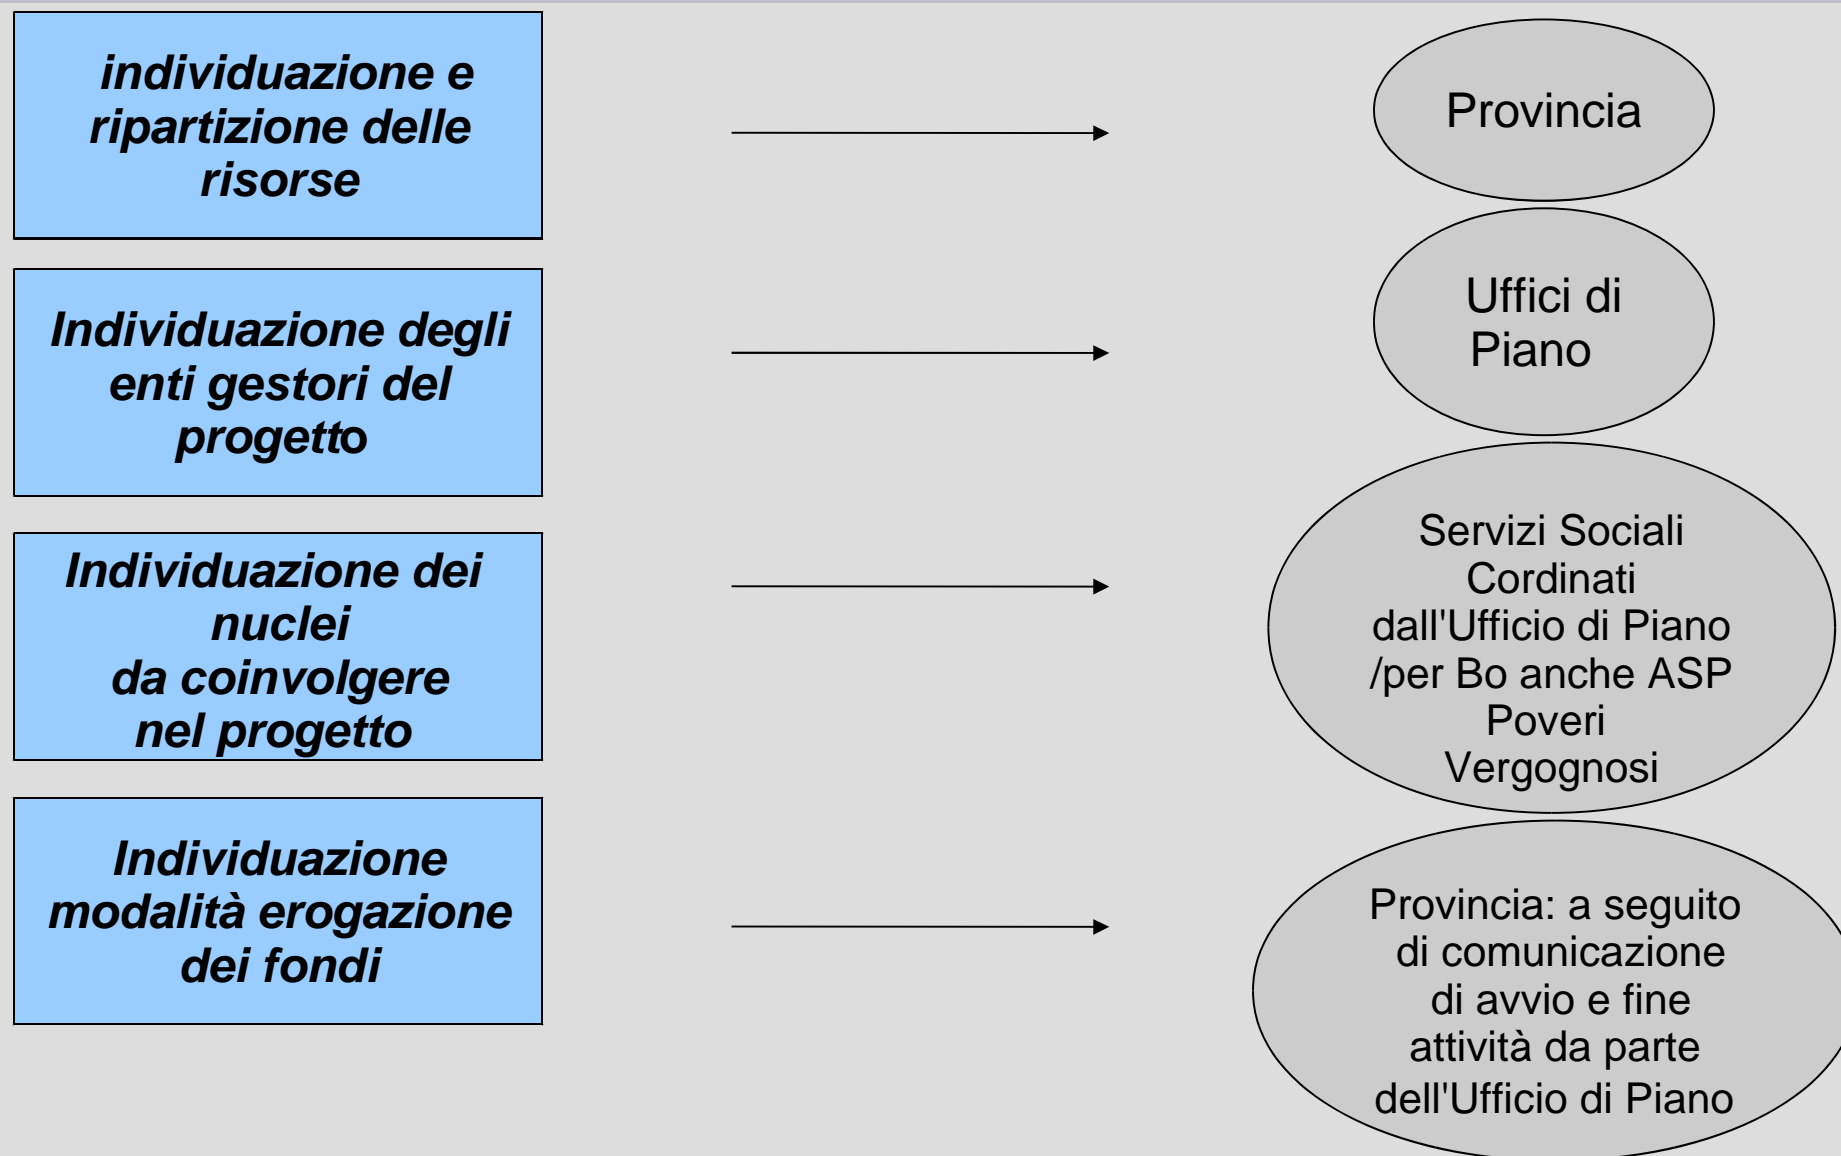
individuazione e ripartizione delle risorse

Provincia

Individuazione degli enti gestori del progetto

Uffici di Piano

Individuazione dei nuclei
da coinvolgere
nel progetto

Servizi Sociali Cordinati dall'Ufficio di Piano /per Bo anche ASP Poveri Vergognosi

Individuazione modalità erogazione dei fondi

Provincia: a seguito di comunicazione di avvio e fine attività da parte dell'Ufficio di Piano